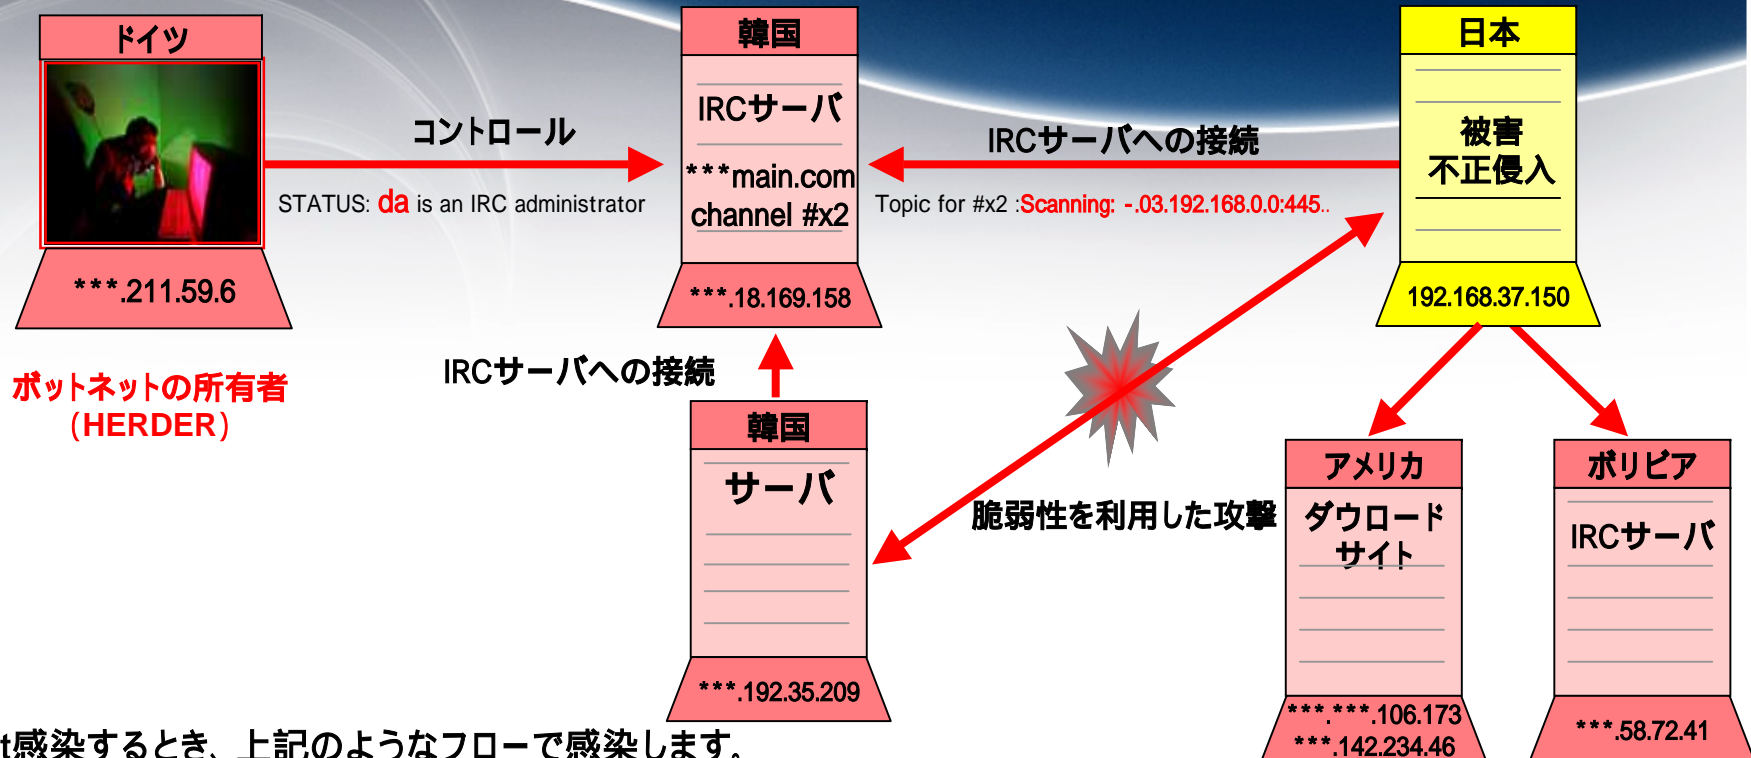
ドイツ

***.211.59.6

ボットネットの所有者
（HERDER）

コントロール

STATUS: da is an IRC administrator

韓国

IRCサーバ

***main.com
channel #x2

***.18.169.158

IRCサーバへの接続

Topic for #x2 :Scanning: -.03.192.168.0.0:445..

日本

被害
不正侵入

192.168.37.150

IRCサーバへの接続

韓国

サーバ

***.192.35.209

脆弱性を利用した攻撃

アメリカ

ダウンロード
サイト

***.***.106.173
***.142.234.46

ボリビア

IRCサーバ

***.58.72.41

t感染するとき、上記のようなフローで感染します。